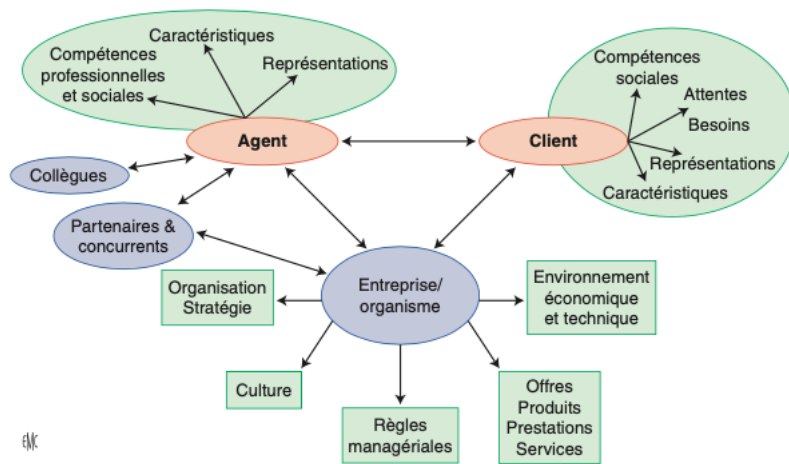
Caractéristiques

Compétences professionnelles et sociales

Représentations

Agent

Compétences sociales

Attentes

Besoins

Représentations

Caractéristiques

Client

Collègues

Partenaires & concurrents

Organisation Stratégie

Entreprise/ organisme

Environnement économique et technique

Culture

Règles managériales

Offres Produits Prestations Services

EMC